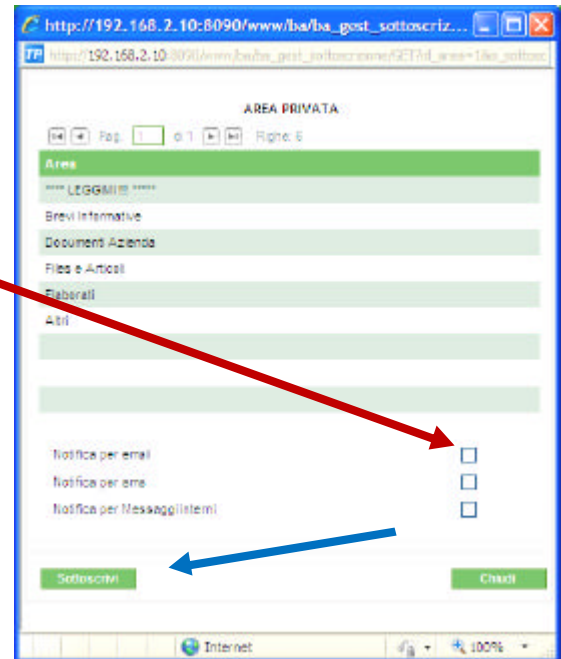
http://192.168.2.10:8090/www/ba/ba_gest_sottoscriz...

http://192.168.2.10:8090/www/ba/ba_gest_sottoscrizione/GET?id_area=1&a_sottosc

AREA PRIVATA

Pag. 1 di 1 Righe: 6

| Area |
|---|
| \*\*\*\* LEGGIMI!!! \*\*\*\*\* |
| Brevi Informative |
| Documenti Azienda |
| Files e Articoli |
| Elaborati |
| Altri |
| |
| |
| |

Notifica per email

Notifica per sms

Notifica per Messaggi Interni

Sottoscrivi

Chiudi

Internet

100%